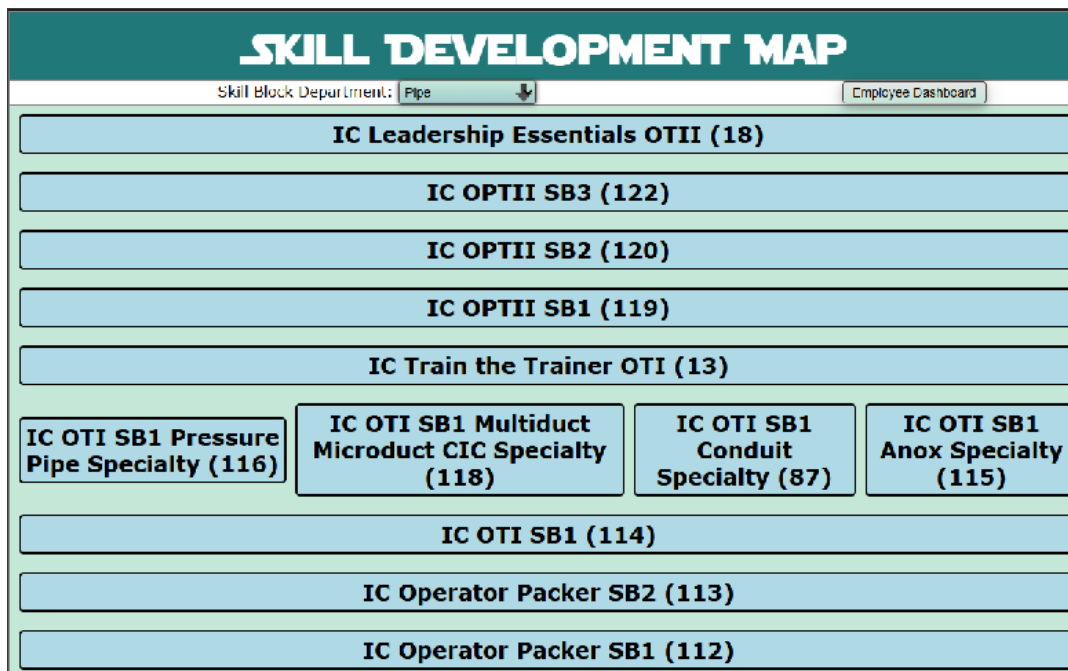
SKILL DEVELOPMENT MAP

Skill Block Department: Pipe

Employee Dashboard

IC Leadership Essentials OTII (18)

IC OPTII SB3 (122)

IC OPTII SB2 (120)

IC OPTII SB1 (119)

IC Train the Trainer OTI (13)

IC OTI SB1 Pressure Pipe Specialty (116)

IC OTI SB1 Multiduct Microduct CIC Specialty (118)

IC OTI SB1 Conduit Specialty (87)

IC OTI SB1 Anox Specialty (115)

IC OTI SB1 (114)

IC Operator Packer SB2 (113)

IC Operator Packer SB1 (112)